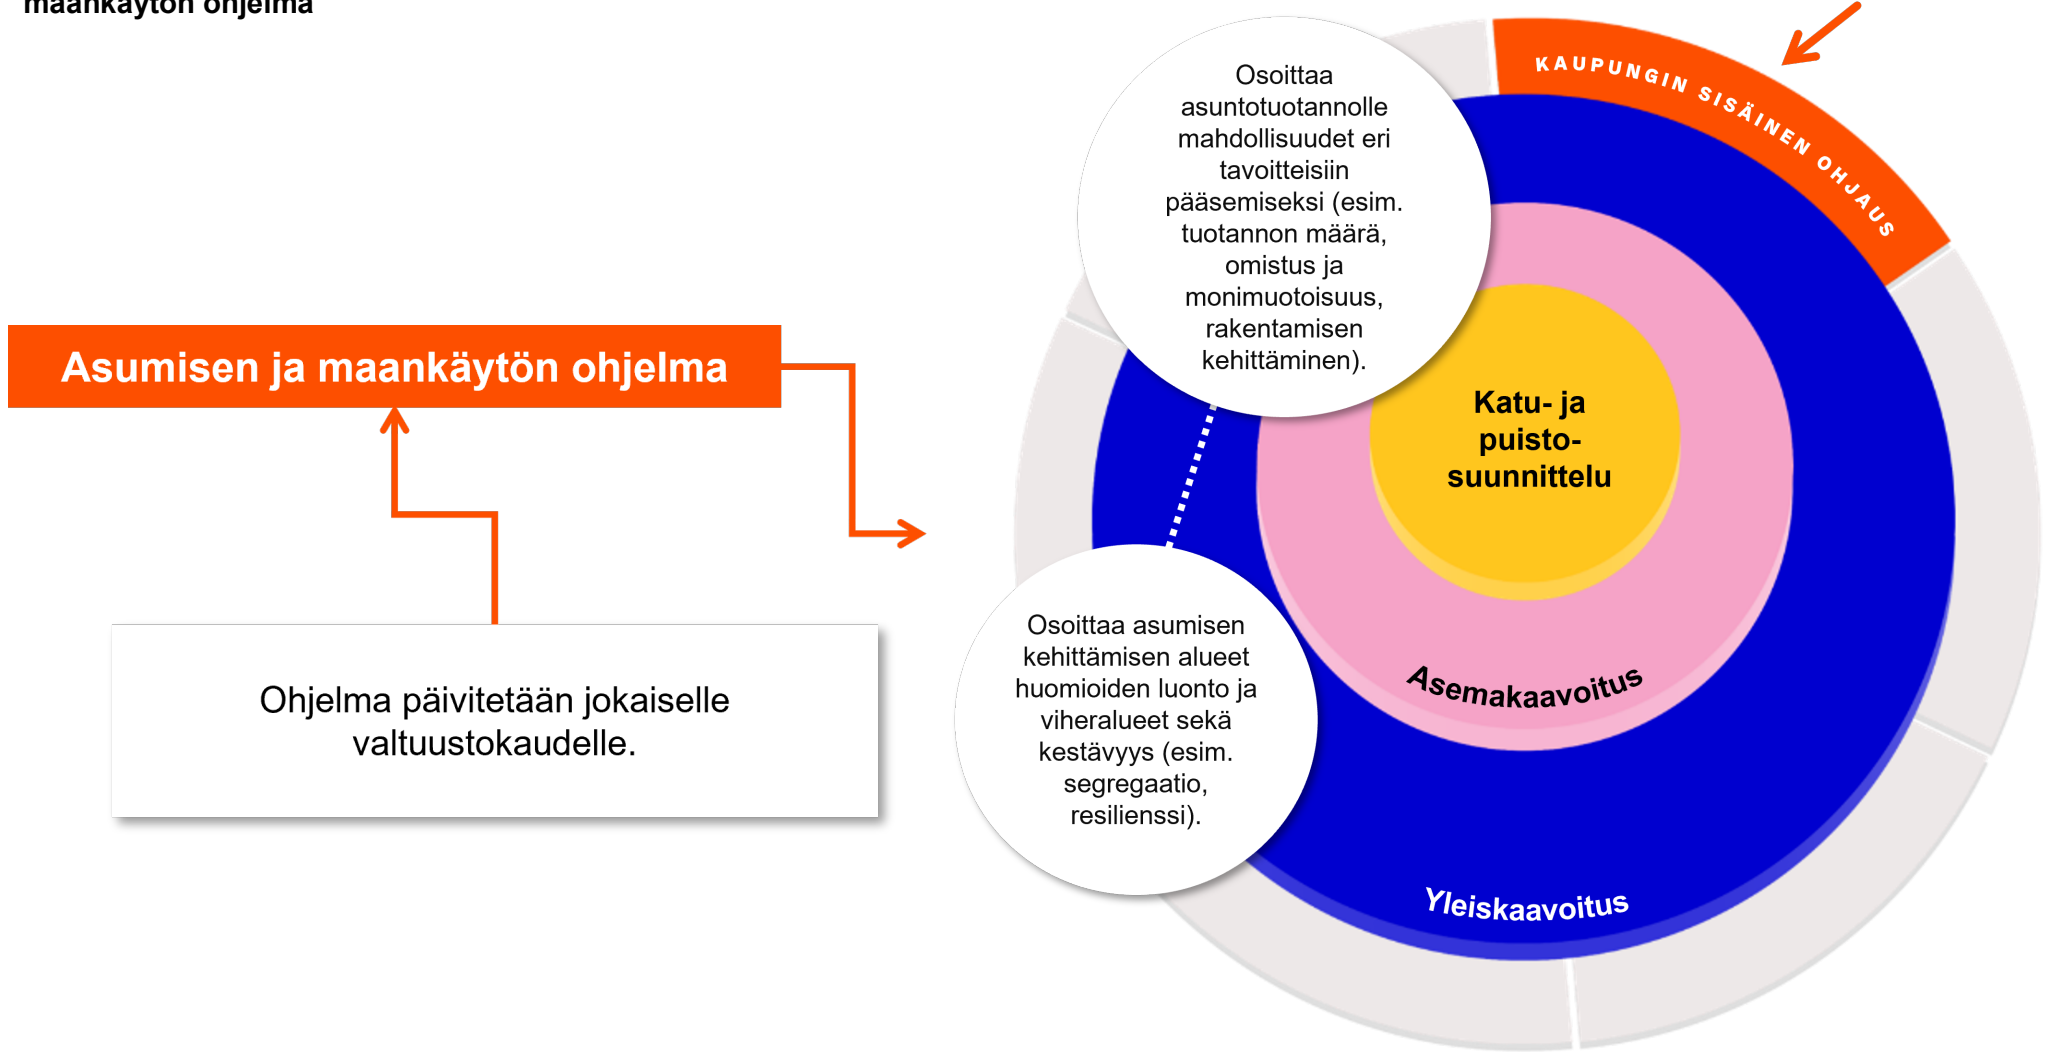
maankäytön ohjelma

Asumisen ja maankäytön ohjelma

Ohjelma päivitetään jokaiselle valtuustokaudelle.

Osoittaa asuntotuotannolle mahdollisuudet eri tavoitteisiin pääsemiseksi (esim. tuotannon määrä, omistus ja monimuotoisuus, rakentamisen kehittäminen).

KAUPUNGIN SISÄINEN OHJAUS

Katu- ja puisto-suunnittelu

Osoittaa asumisen kehittämisen alueet huomioiden luonto ja viheralueet sekä kestävyys (esim. segregaatio, resilienssi).

Asemakaavoitus

Yleiskaavoitus